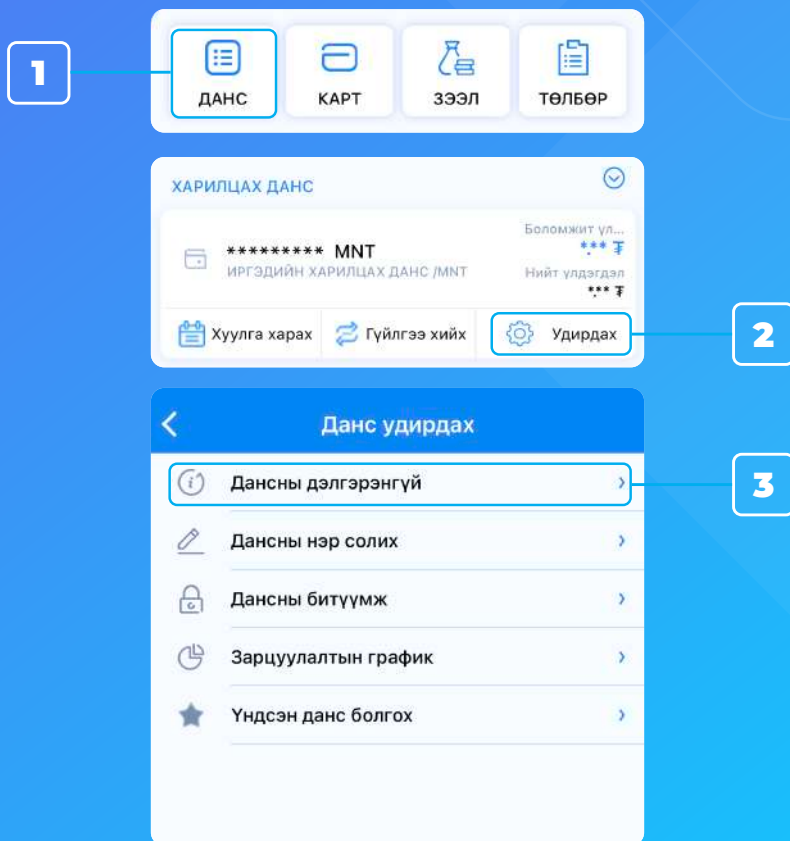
1

ДАНС

КАРТ

ЗЭЭЛ

ТӨЛБӨР

ХАРИЛЦАХ ДАНС

********* MNT
ИРГЭДИЙН ХАРИЛЦАХ ДАНС /MNT

Боломжит үл...
*** ₮

Нийт үлдэгдэл
*** ₮

Хуулга харах

Гүйлгээ хийх

Удирдах

2

Данс удирдах

Дансны дэлгэрэнгүй

3

Дансны нэр солих

Дансны битүүмж

Зарцуулалтын график

Үндсэн данс болгох